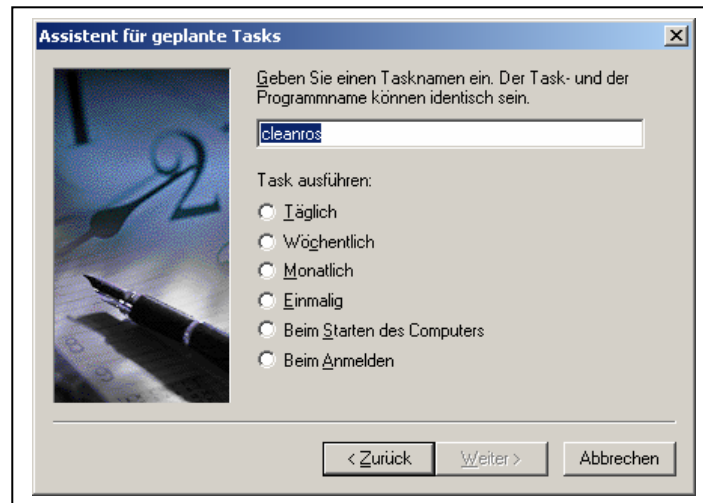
Assistent für geplante Tasks

Geben Sie einen Tasknamen ein. Der Task- und der Programmname können identisch sein.

cleanros

Task ausführen:

Täglich

Wöchentlich

Monatlich

Einmalig

Beim Starten des Computers

Beim Anmelden

< Zurück

Weiter >

Abbrechen